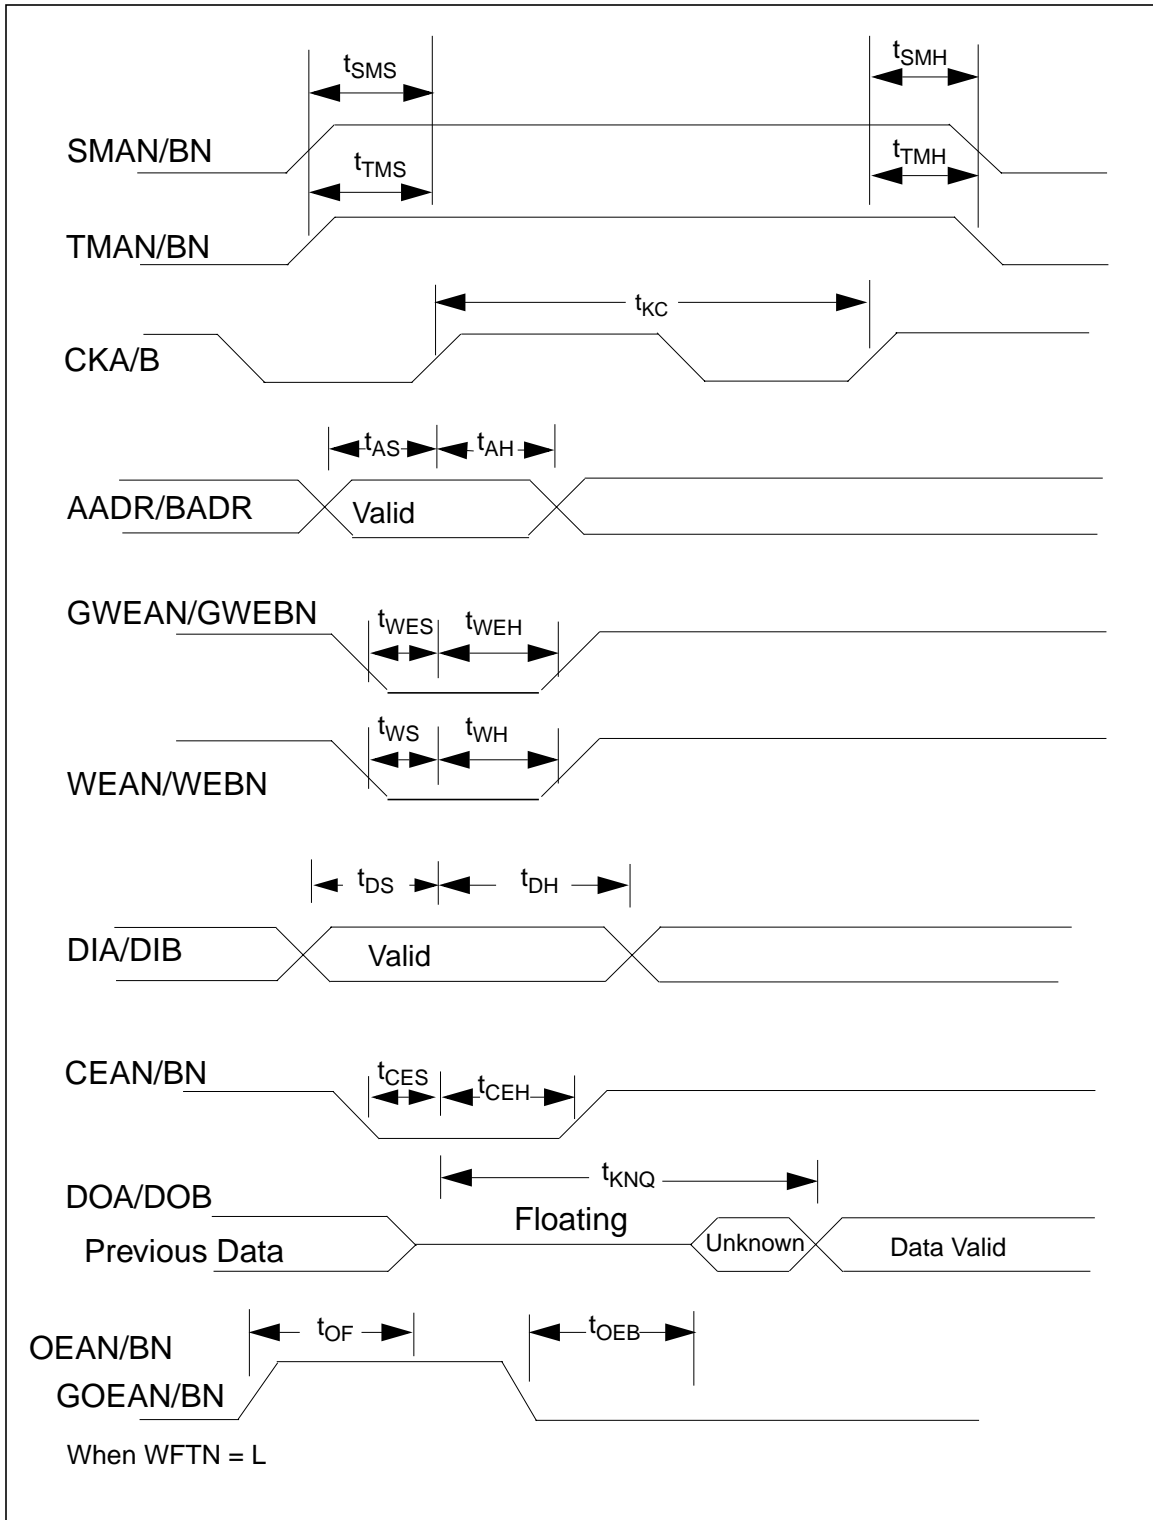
$t_{SMS}$

$t_{SMH}$

SMAN/BN

$t_{TMS}$

$t_{TMH}$

TMAN/BN

$t_{KC}$

CKA/B

$t_{AS}$ $t_{AH}$

AADR/BADR

Valid

GWEAN/GWEBN

$t_{WES}$ $t_{WEH}$

$t_{WS}$ $t_{WH}$

WEAN/WEBN

$t_{DS}$ $t_{DH}$

DIA/DIB

Valid

CEAN/BN

$t_{CES}$ $t_{CEH}$

$t_{KNQ}$

DOA/DOB

Floating

Previous Data

Unknown

Data Valid

$t_{OF}$

$t_{OEB}$

OEAN/BN

GOEAN/BN

When WFTN = L